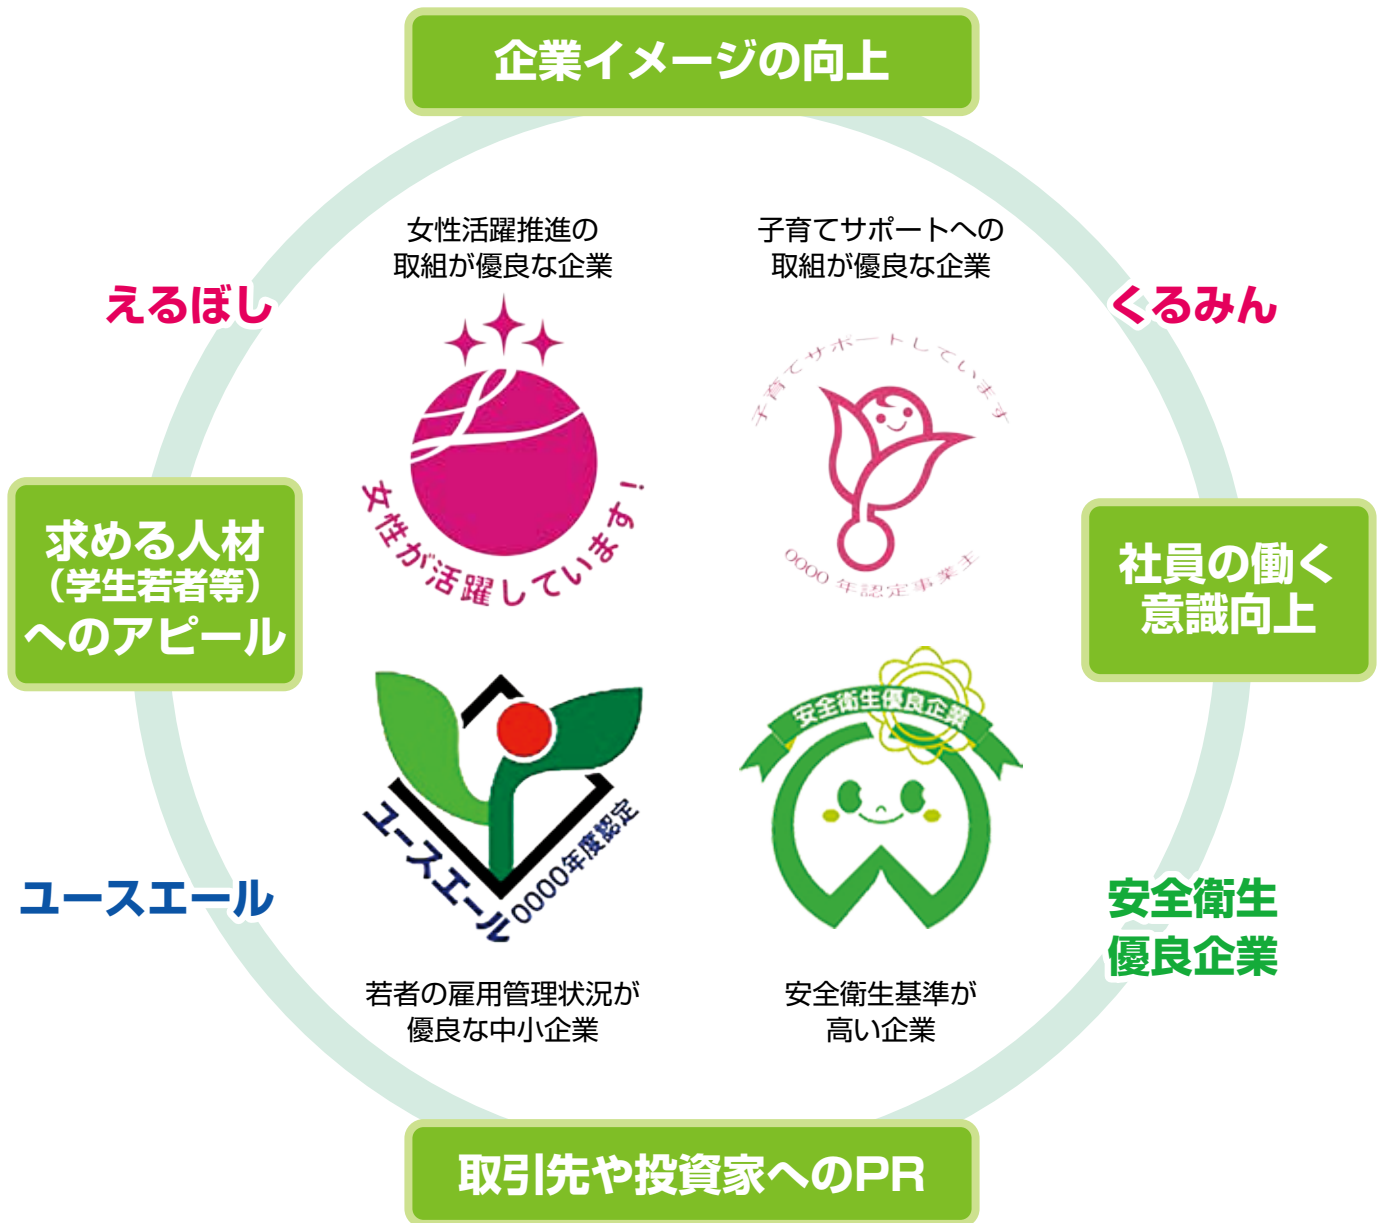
企業イメージの向上

えるぼし

女性活躍推進の
取組が優良な企業

女性が活躍しています！

子育てサポートへの
取組が優良な企業

くるみん

子育てサポートしています

0000 年認定事業主

求める人材
（学生若者等）
へのアピール

社員の働く
意識向上

ユースエール 0000年度認定

安全衛生優良企業

ユースエール

安全衛生
優良企業

若者の雇用管理状況が
優良な中小企業

安全衛生基準が
高い企業

取引先や投資家へのPR